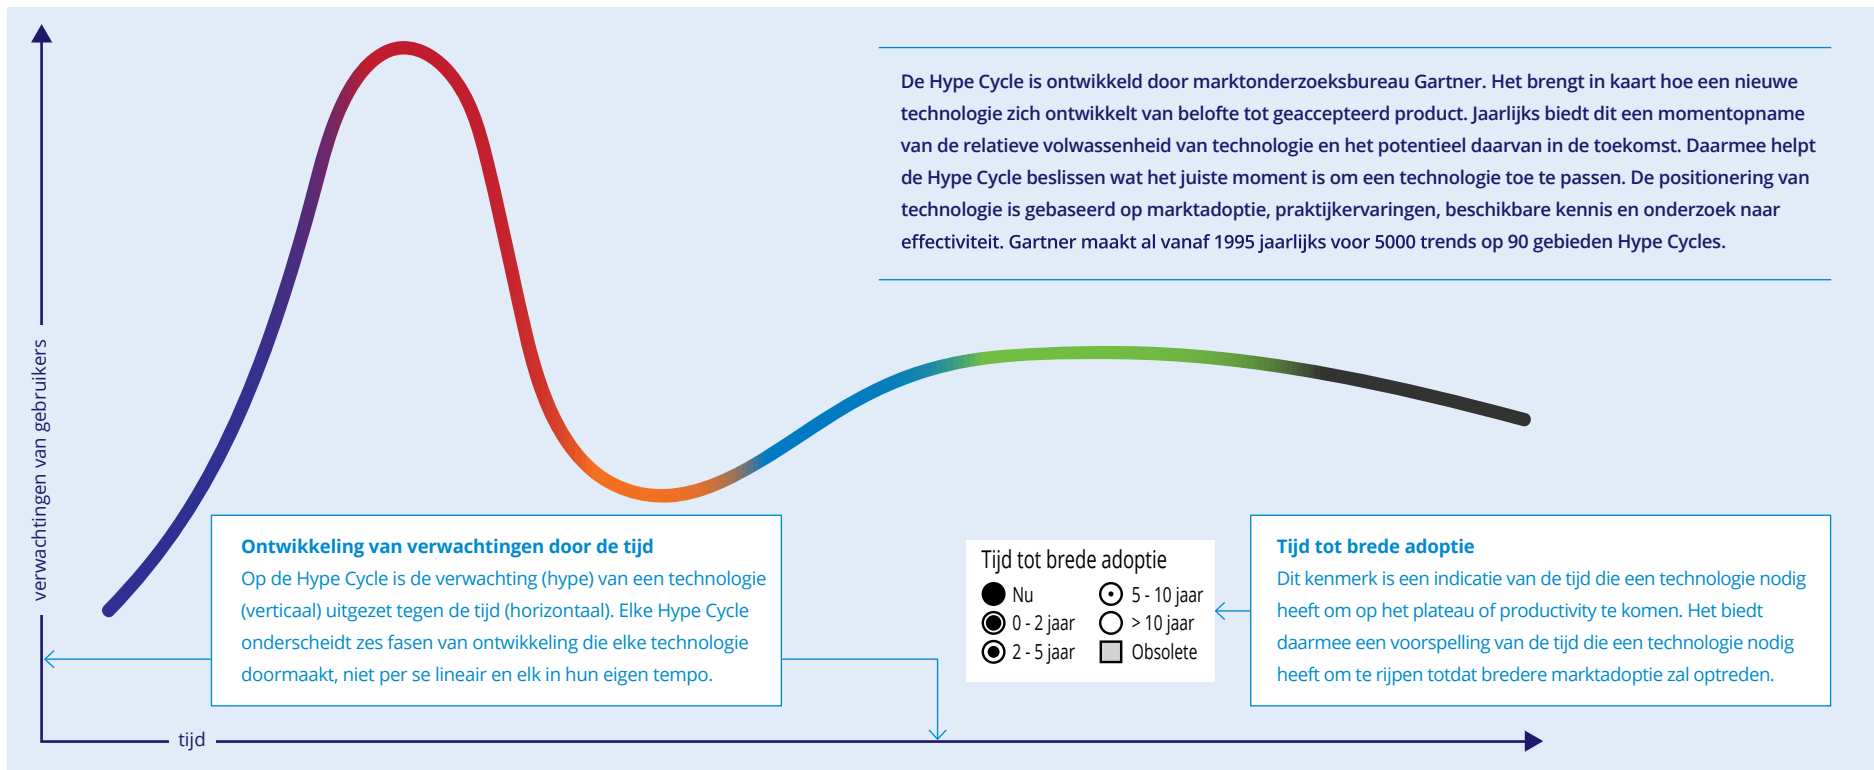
De Hype Cycle is ontwikkeld door marktonderzoeksbureau Gartner. Het brengt in kaart hoe een nieuwe technologie zich ontwikkelt van belofte tot geaccepteerd product. Jaarlijks biedt dit een momentopname van de relatieve volwassenheid van technologie en het potentieel daarvan in de toekomst. Daarmee helpt de Hype Cycle beslissen wat het juiste moment is om een technologie toe te passen. De positionering van technologie is gebaseerd op marktadoptie, praktijkervaringen, beschikbare kennis en onderzoek naar effectiviteit. Gartner maakt al vanaf 1995 jaarlijks voor 5000 trends op 90 gebieden Hype Cycles.

verwachtingen van gebruikers

Ontwikkeling van verwachtingen door de tijd
Op de Hype Cycle is de verwachting (hype) van een technologie (verticaal) uitgezet tegen de tijd (horizontaal). Elke Hype Cycle onderscheidt zes fasen van ontwikkeling die elke technologie doormaakt, niet per se lineair en elk in hun eigen tempo.

Tijd tot brede adoptie
Nu
0 - 2 jaar
2 - 5 jaar
5 - 10 jaar
> 10 jaar
Obsolete

Tijd tot brede adoptie
Dit kenmerk is een indicatie van de tijd die een technologie nodig heeft om op het plateau of productivity te komen. Het biedt daarmee een voorspelling van de tijd die een technologie nodig heeft om te rijpen totdat bredere marktadoptie zal optreden.

tijd